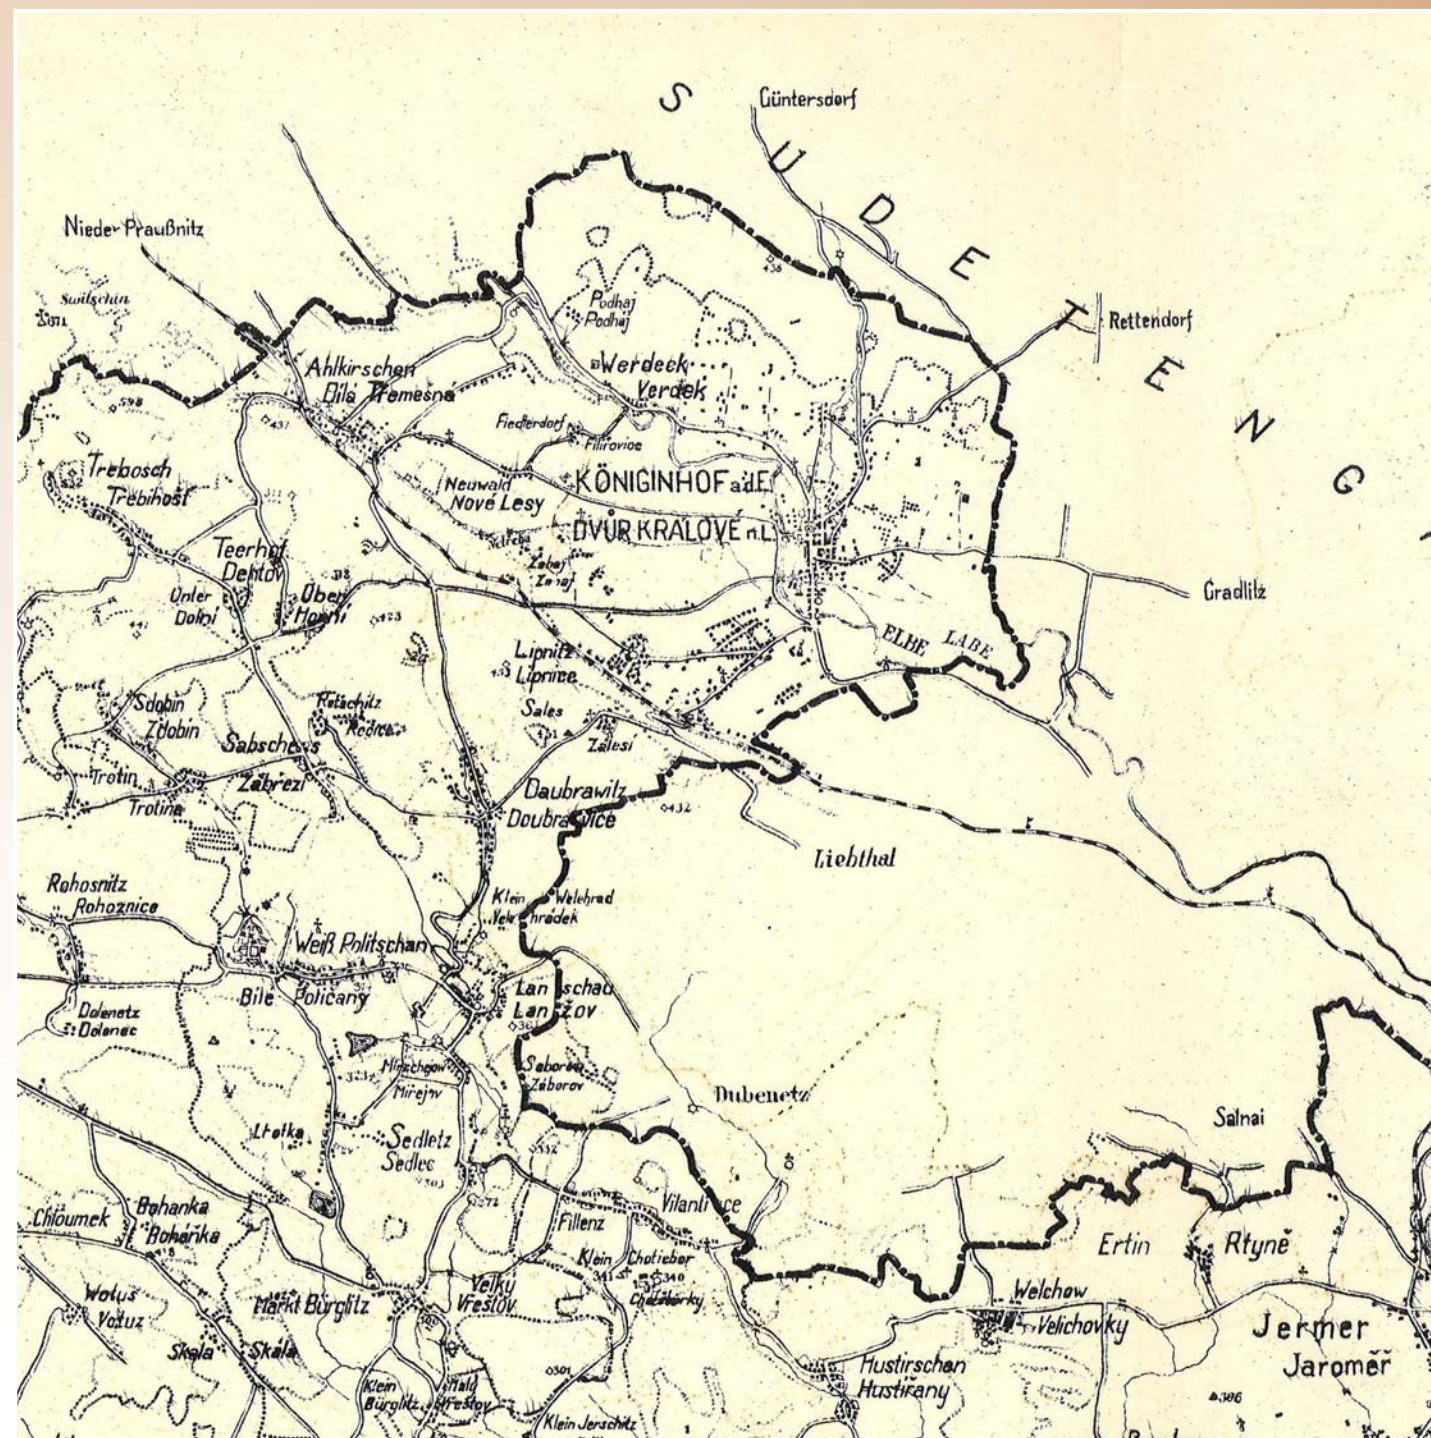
SUDETENG

Güntersdorf

Nieder-Praußnitz

Switschan
Zwiš

Rettendorf

Podhaj
Podhaj

Werdeck
Verdek

Ahlkirschen
Bílá Třemešná

598

431

Fiedlerdorf
Filirovice

Trebosch
Třebihošť

Neuwald
Nové Lesy

KÖNIGINHOF a.d.E.
DVŮR KRÁLOVÉ n.L.

Teerhof
Dehtov

Zabej
Zábaj

Gradlitz

Unter
Dolní

Ober
Horní

423

Lipnitz
Lipnice

ELBE LABE

Sdobin
Zdobín

Retschitz
Rečice

Sales

Sabschess
Zábřezí

Zalesí

Trotin
Trotina

Daubrawitz
Doubravice

432

Liebthal

Rohosnitz
Rohoznice

Klein Welehrad
Velehrádek

Weiß Politschan
Bílé Poličany

Lanžschau
Lanžov

Dolenetz
Dolenec

Saborsch
Záborov

Mirschejow
Mirejov

Dubenetz

Salnai

Lhotka

Sedletz
Sedlec

Vilantice

Chloumek

Bohanka
Bohárka

Fillenz

Ertin

Rtyně

Klein Chotieborz
Chotěborky

Wolus
Volúz

Markt Bürglitz

Velký
Vřešťov

Welchow
Velichovky

Skala
Skála

Hustirschan
Hustířany

Jermer
Jaroměř

Klein Bürglitz

Wald Vřešťov

Klein Jerschitz

301

386